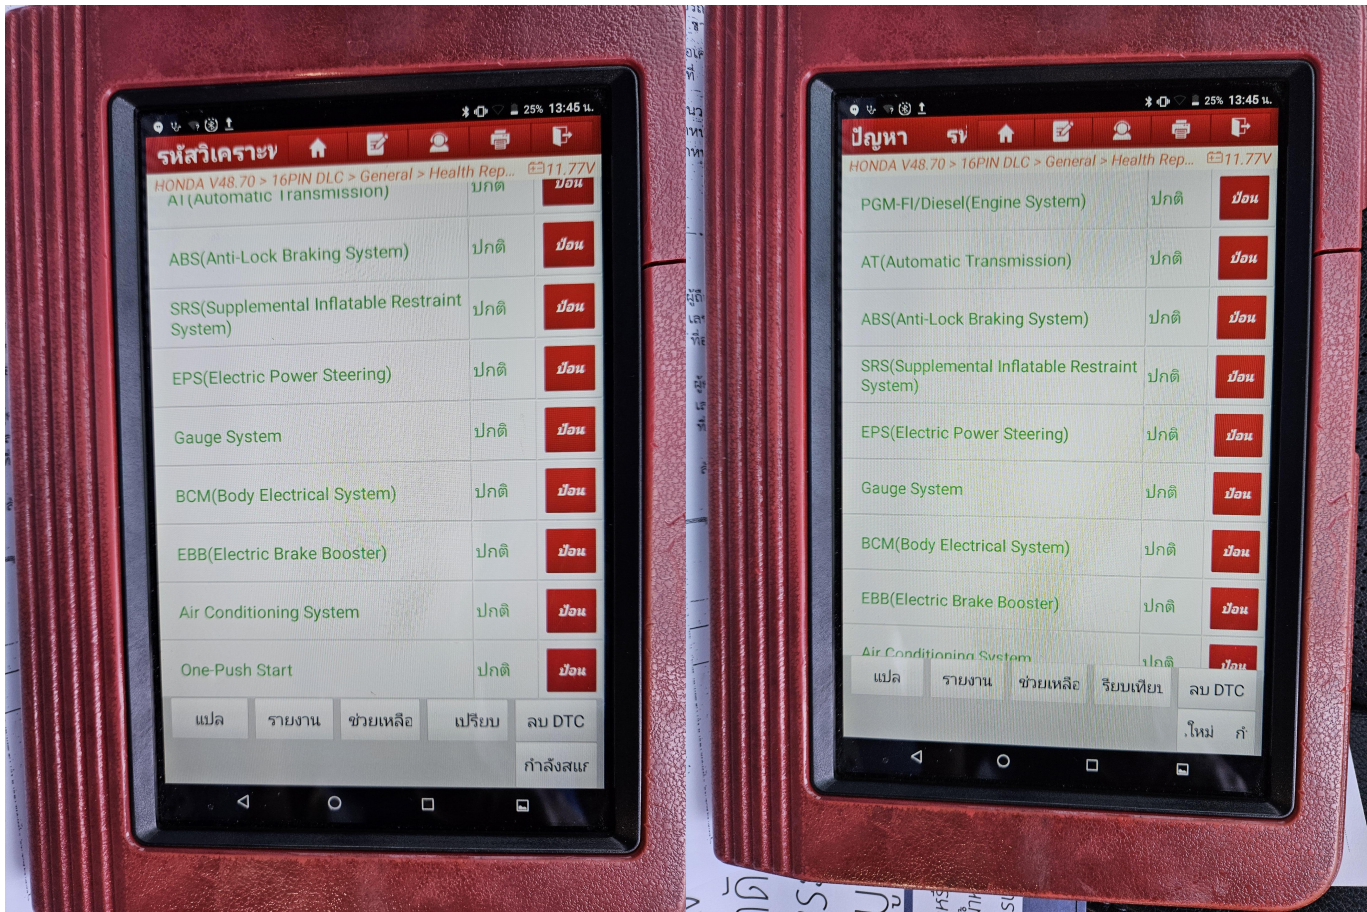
25% 13:45 น.
รหัสวิเคราะห

HONDA V48.70 > 16PIN DLC > General > Health Rep... 11.77V

| | | |
|---|---|---|
| AT(Automatic Transmission) | ปกติ | ป้อน |
| ABS(Anti-Lock Braking System) | ปกติ | ป้อน |
| SRS(Supplemental Inflatable Restraint System) | ปกติ | ป้อน |
| EPS(Electric Power Steering) | ปกติ | ป้อน |
| Gauge System | ปกติ | ป้อน |
| BCM(Body Electrical System) | ปกติ | ป้อน |
| EBB(Electric Brake Booster) | ปกติ | ป้อน |
| Air Conditioning System | ปกติ | ป้อน |
| One-Push Start | ปกติ | ป้อน |

แปล รายงาน ช่วยเหลือ เปรียบ ลบ DTC
กำลังสแ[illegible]

25% 13:45 น.
ปัญหา รง

HONDA V48.70 > 16PIN DLC > General > Health Rep... 11.77V

| | | |
|---|---|---|
| PGM-FI/Diesel(Engine System) | ปกติ | ป้อน |
| AT(Automatic Transmission) | ปกติ | ป้อน |
| ABS(Anti-Lock Braking System) | ปกติ | ป้อน |
| SRS(Supplemental Inflatable Restraint System) | ปกติ | ป้อน |
| EPS(Electric Power Steering) | ปกติ | ป้อน |
| Gauge System | ปกติ | ป้อน |
| BCM(Body Electrical System) | ปกติ | ป้อน |
| EBB(Electric Brake Booster) | ปกติ | ป้อน |
| Air Conditioning System | ปกติ | ป้อน |

แปล รายงาน ช่วยเหลือ เปรียบเทียบ ลบ DTC
ใหม่ ก